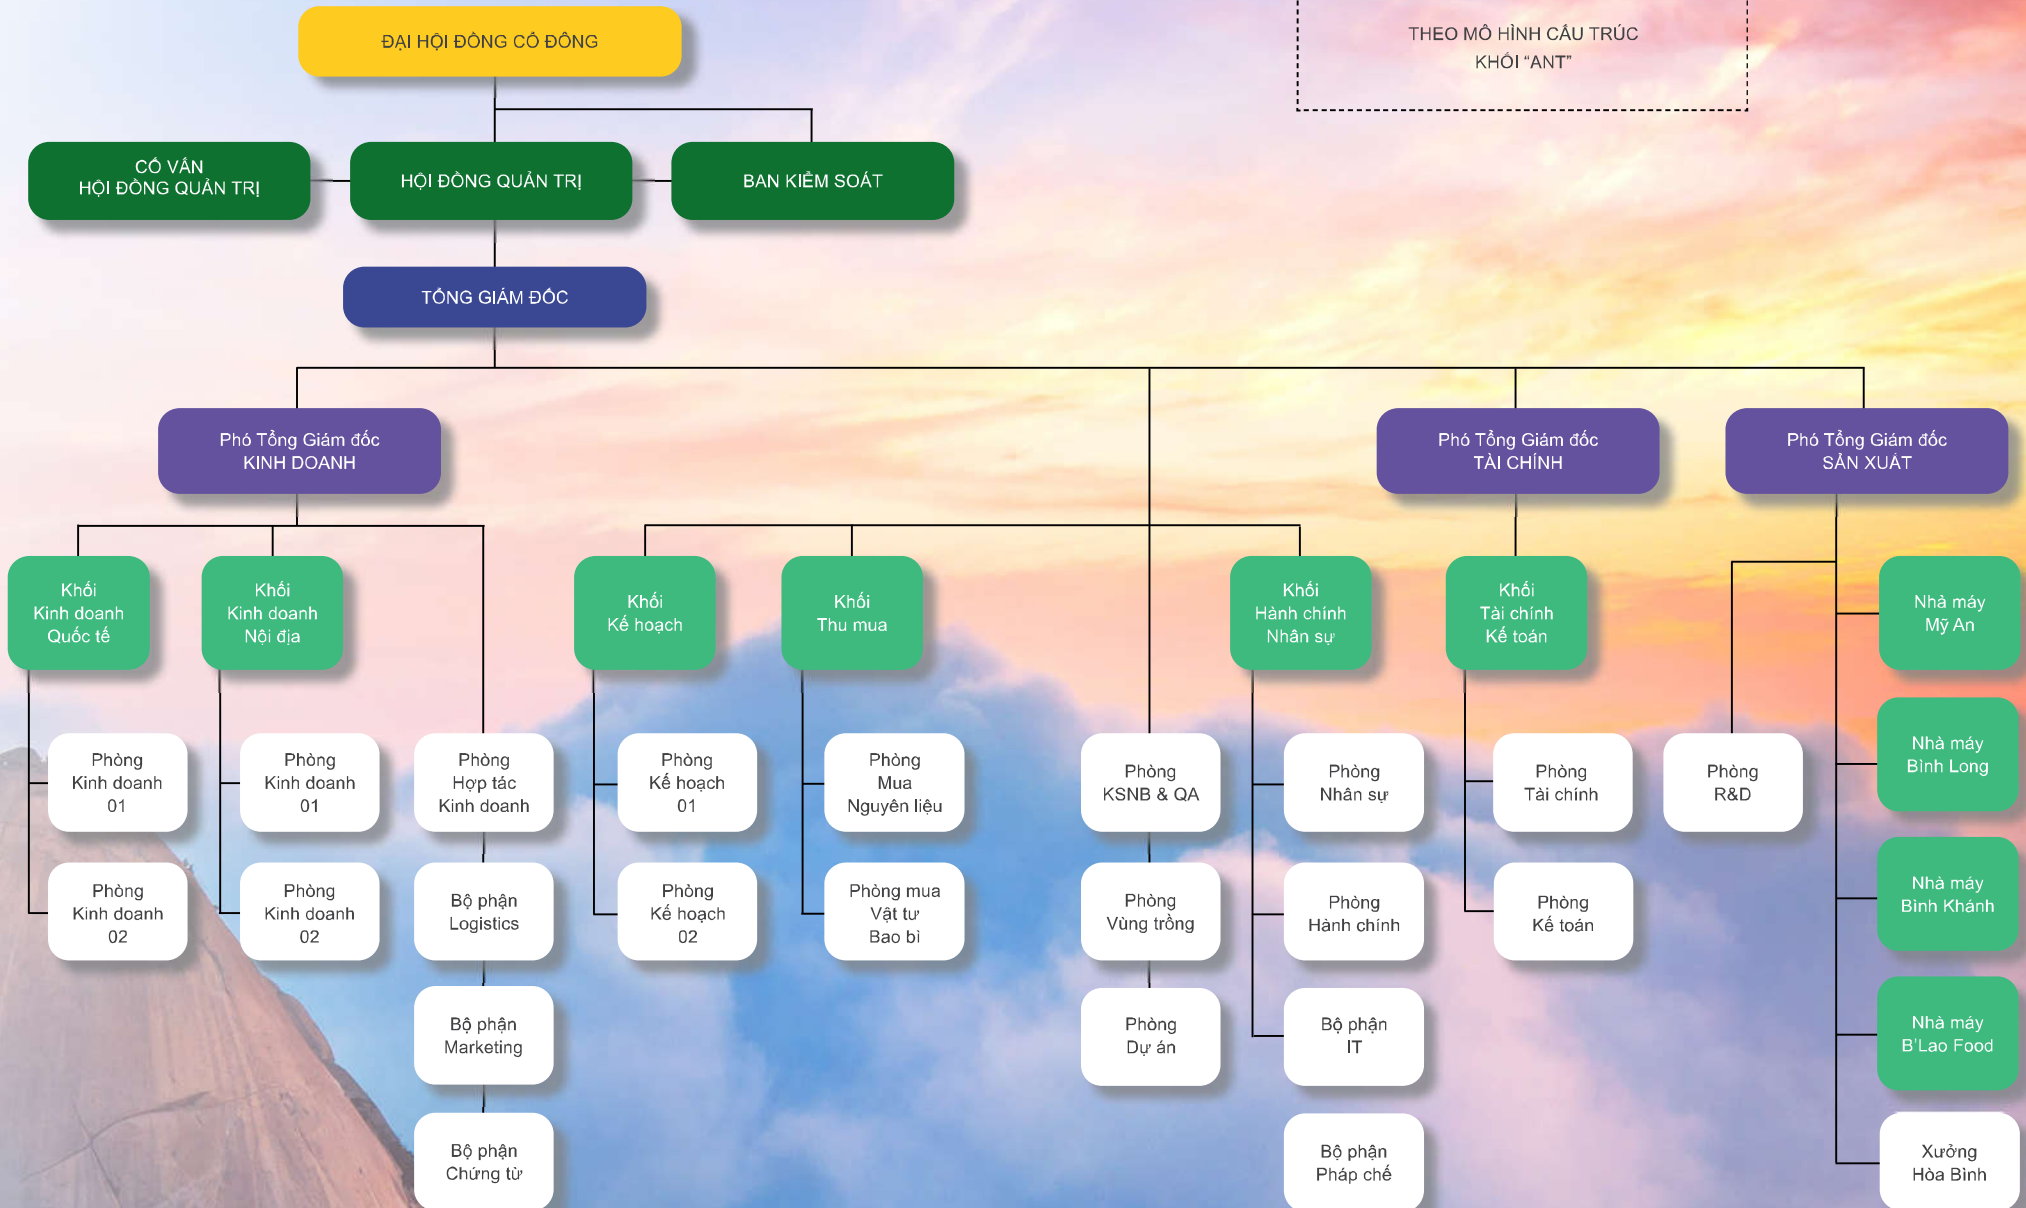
ĐẠI HỘI ĐỒNG CỔ ĐÔNG

THEO MÔ HÌNH CẤU TRÚC KHỐI "ANT"

CỐ VẤN HỘI ĐỒNG QUẢN TRỊ

HỘI ĐỒNG QUẢN TRỊ

BAN KIỂM SOÁT

TỔNG GIÁM ĐỐC

Phó Tổng Giám đốc KINH DOANH

Phó Tổng Giám đốc TÀI CHÍNH

Phó Tổng Giám đốc SẢN XUẤT

Khối Kinh doanh Quốc tế

Khối Kinh doanh Nội địa

Khối Kế hoạch

Khối Thu mua

Khối Hành chính Nhân sự

Khối Tài chính Kế toán

Nhà máy Mỹ An

Phòng Kinh doanh 01

Phòng Kinh doanh 01

Phòng Hợp tác Kinh doanh

Phòng Kế hoạch 01

Phòng Mua Nguyên liệu

Phòng KSNB & QA

Phòng Nhân sự

Phòng Tài chính

Phòng R&D

Nhà máy Bình Long

Phòng Kinh doanh 02

Phòng Kinh doanh 02

Bộ phận Logistics

Phòng Kế hoạch 02

Phòng mua Vật tư Bao bì

Phòng Vùng trồng

Phòng Hành chính

Phòng Kế toán

Nhà máy Bình Khánh

Bộ phận Marketing

Phòng Dự án

Bộ phận IT

Nhà máy B'Lao Food

Bộ phận Chứng từ

Bộ phận Pháp chế

Xưởng Hòa Bình